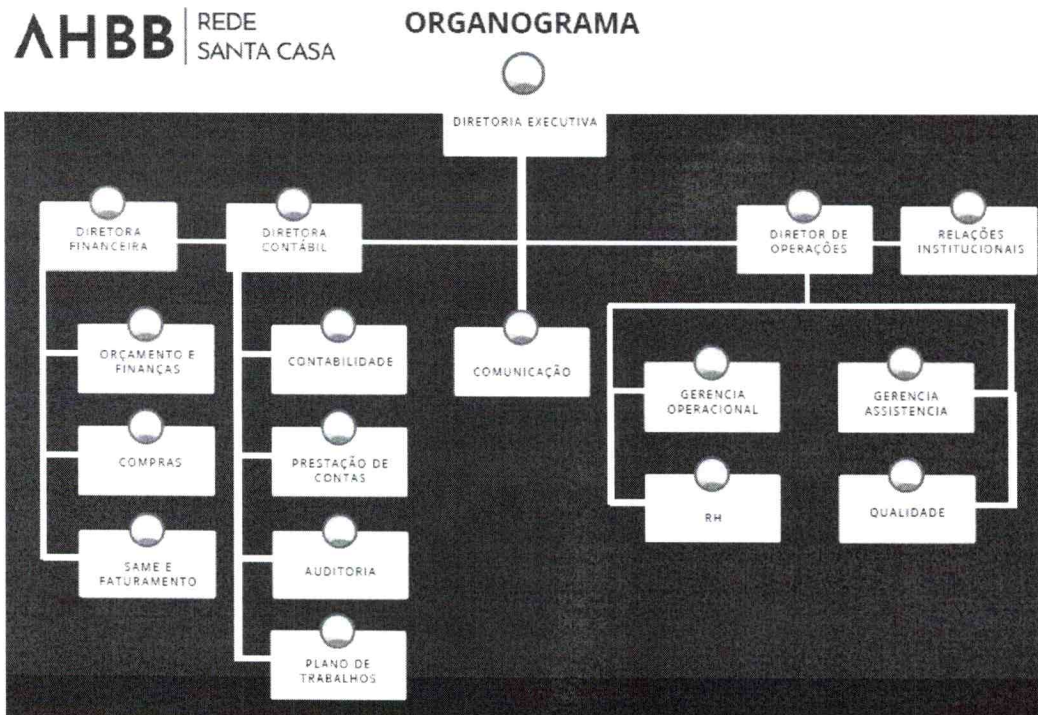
ΛHBB | REDE SANTA CASA

ORGANOGRAMA

DIRETORIA EXECUTIVA

DIRETORA FINANCEIRA

DIRETORA CONTÁBIL

DIRETOR DE OPERAÇÕES

RELAÇÕES INSTITUCIONAIS

ORÇAMENTO E FINANÇAS

COMPRAS

SAME E FATURAMENTO

CONTABILIDADE

PRESTAÇÃO DE CONTAS

AUDITORIA

PLANO DE TRABALHOS

COMUNICAÇÃO

GERENCIA OPERACIONAL

RH

GERENCIA ASSISTENCIA

QUALIDADE